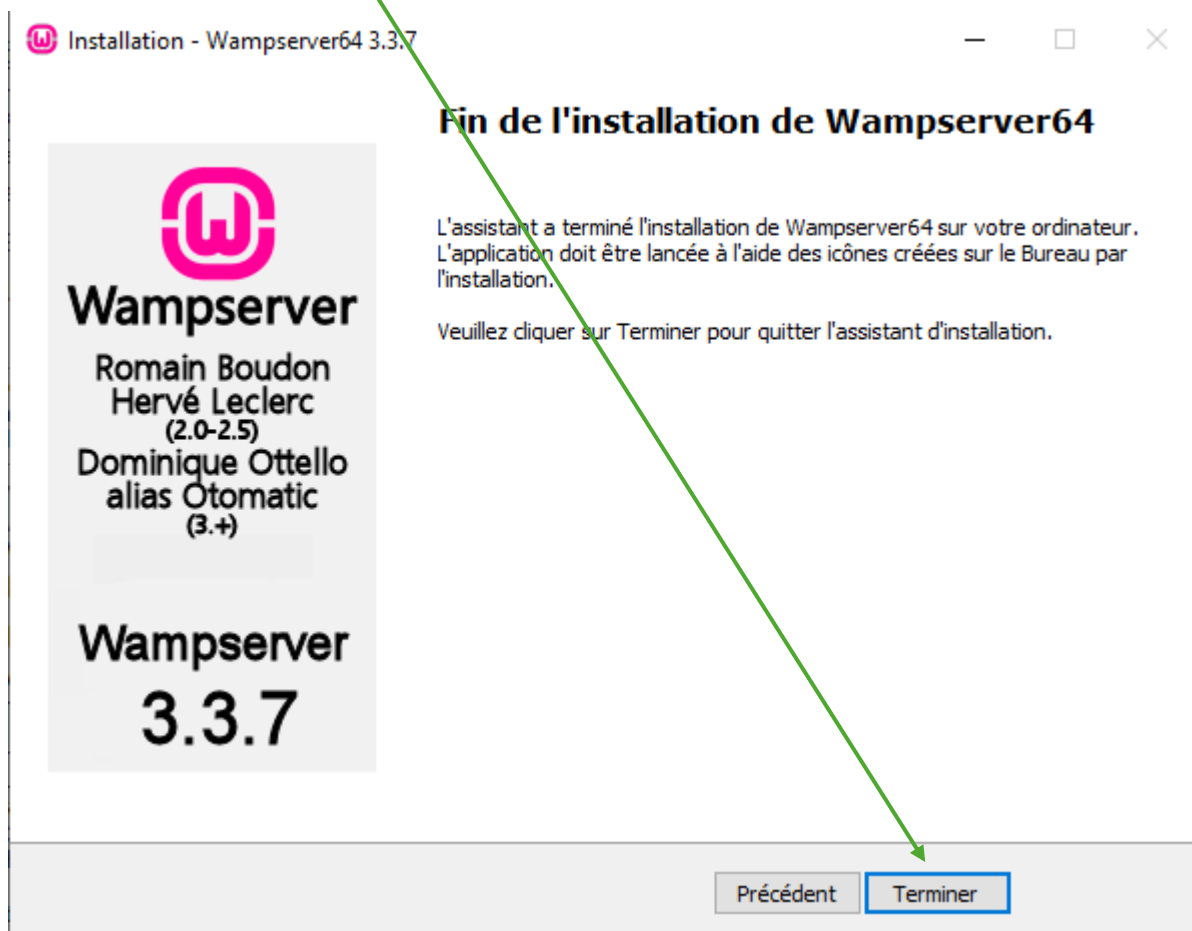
Installation - Wampserver64 3.3.7

Wampserver
Romain Boudon
Hervé Leclerc
(2.0-2.5)
Dominique Ottello
alias Otomatic
(3.+)

Wampserver
3.3.7

Fin de l'installation de Wampserver64

L'assistant a terminé l'installation de Wampserver64 sur votre ordinateur. L'application doit être lancée à l'aide des icônes créées sur le Bureau par l'installation.

Veuillez cliquer sur Terminer pour quitter l'assistant d'installation.

Précédent
Terminer